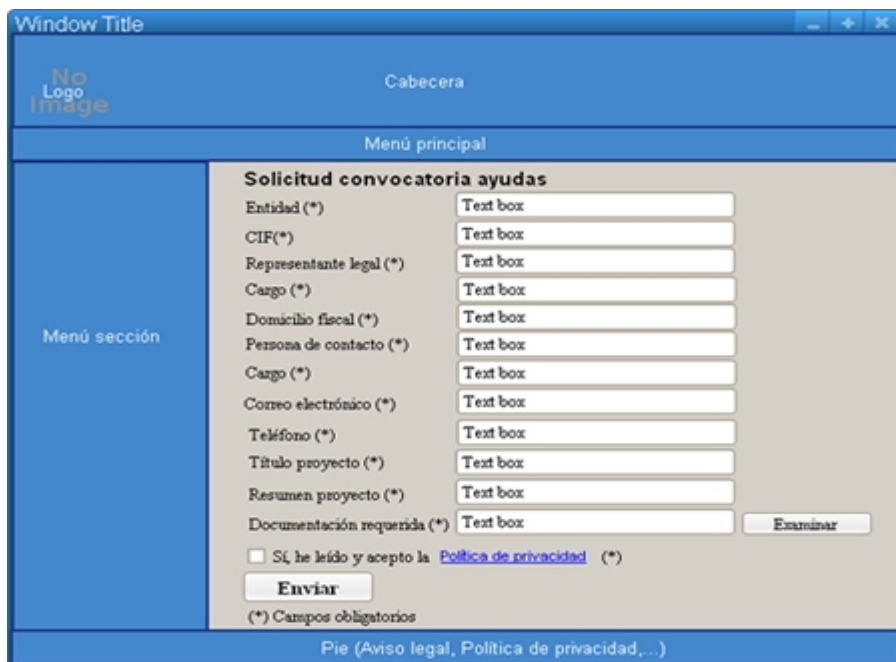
Window Title

No Logo Image

Cabecera

Menú principal

Menú sección

Solicitud convocatoria ayudas

Entidad (*) Text box
CIF(*) Text box
Representante legal (*) Text box
Cargo (*) Text box
Domicilio fiscal (*) Text box
Persona de contacto (*) Text box
Cargo (*) Text box
Correo electrónico (*) Text box
Teléfono (*) Text box
Título proyecto (*) Text box
Resumen proyecto (*) Text box
Documentación requerida (*) Text box Examinar

Sí, he leído y acepto la Política de privacidad (*)

Enviar

(*) Campos obligatorios

Pie (Aviso legal, Política de privacidad,...)